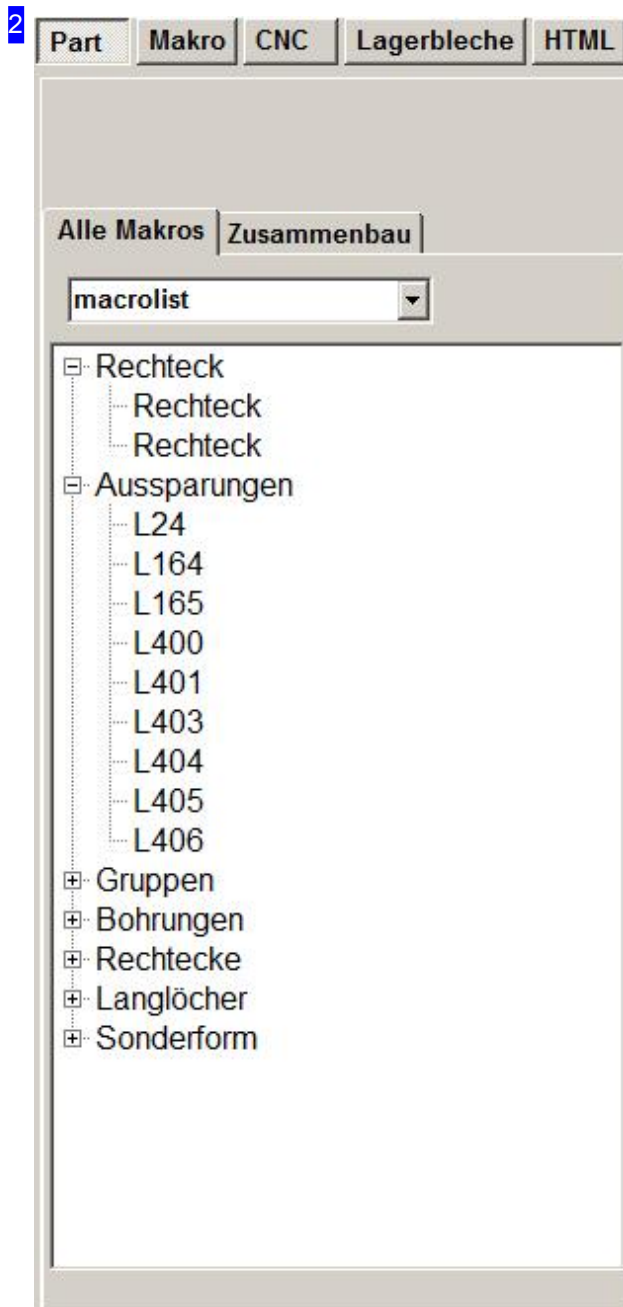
2
Part Makro CNC Lagerbleche HTML

Alle Makros Zusammenbau

macrolist

Rechteck
Rechteck
Rechteck
Aussparungen
L24
L164
L165
L400
L401
L403
L404
L405
L406
Gruppen
Bohrungen
Rechtecke
Langlöcher
Sonderform